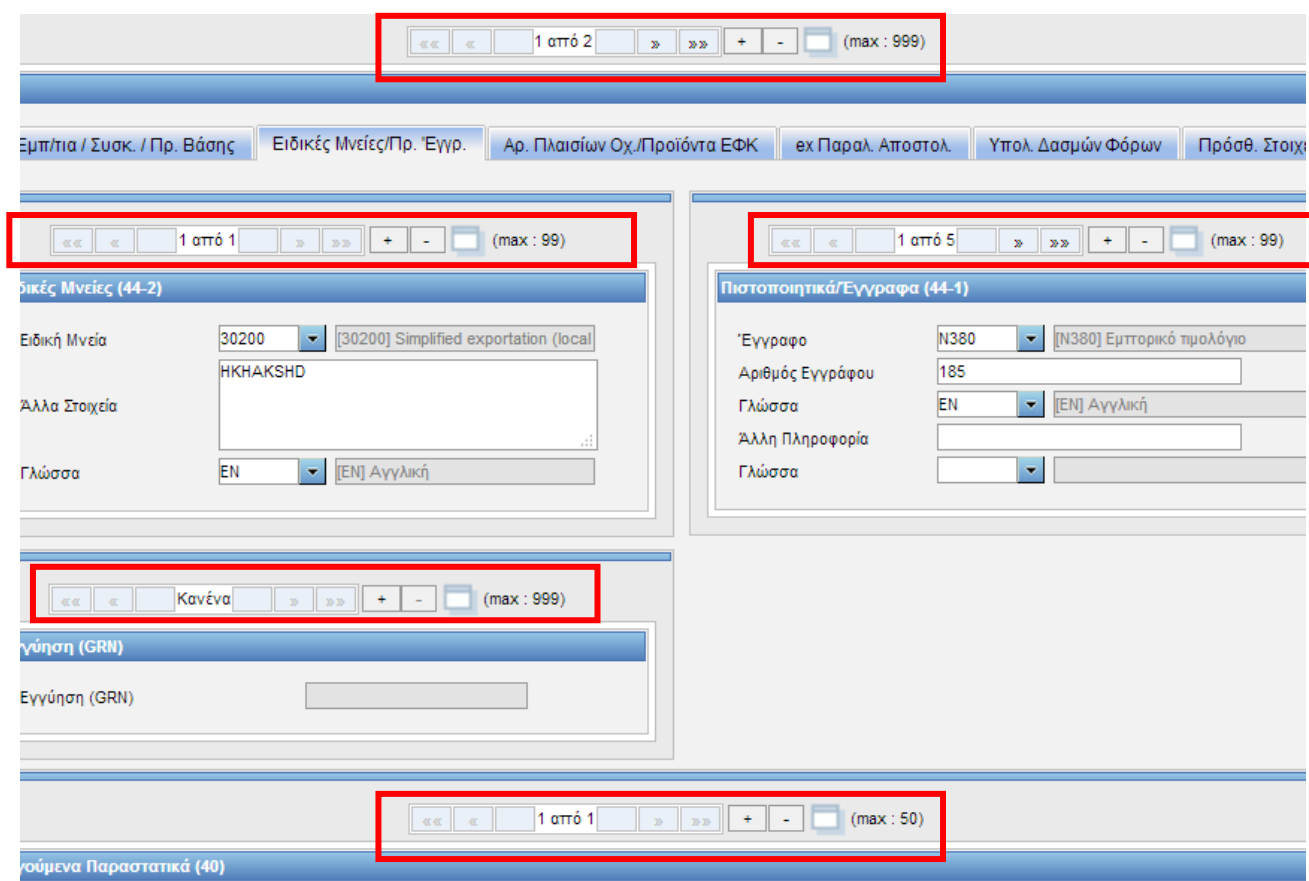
«« « 1 από 2 » »» + - (max : 999)

Εμπ/τια / Συσκ. / Πρ. Βάσης | Ειδικές Μνείες/Πρ. Έγγρ. | Αρ. Πλαισίων Οχ./Προϊόντα ΕΦΚ | ex Παραλ. Αποστολ. | Υπολ. Δασμών Φόρων | Πρόσθ. Στοιχ

«« « 1 από 1 » »» + - (max : 99)

ιδικές Μνείες (44-2)

Ειδική Μνεία 30200 [30200] Simplified exportation (local

Άλλα Στοιχεία HKHAKSHD

Γλώσσα EN [EN] Αγγλική

«« « 1 από 5 » »» + - (max : 99)

Πιστοποιητικά/Έγγραφα (44-1)

Έγγραφο N380 [N380] Εμπορικό τιμολόγιο

Αριθμός Εγγράφου 185

Γλώσσα EN [EN] Αγγλική

Άλλη Πληροφορία

Γλώσσα

«« « Κανένα » »» + - (max : 999)

γγύηση (GRN)

Εγγύηση (GRN)

«« « 1 από 1 » »» + - (max : 50)

γούμενα Παραστατικά (40)